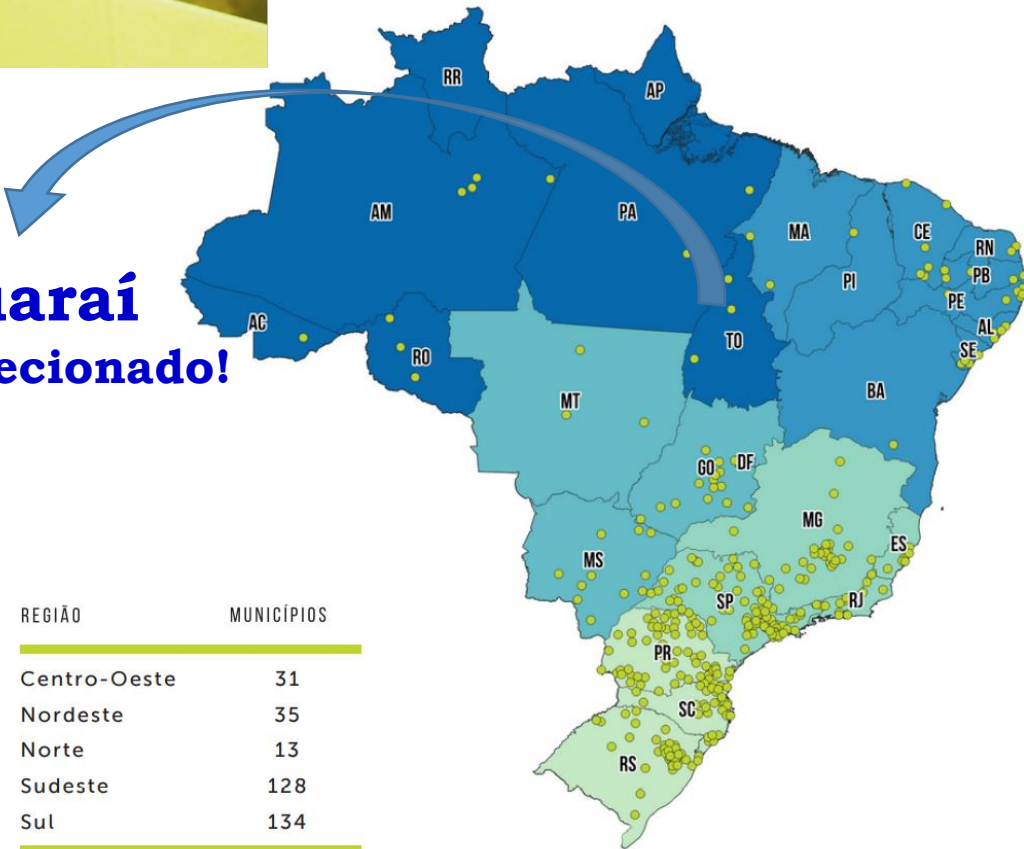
uaraí
ecionado!

RR
AP
AM
PA
MA
CE
RN
PB
PI
PE
AL
SE
AC
RO
TO
BA
MT
GO
DF
MG
ES
MS
SP
RJ
PR
SC
RS

| REGIÃO | MUNICÍPIOS |
|---|---|
| Centro-Oeste | 31 |
| Nordeste | 35 |
| Norte | 13 |
| Sudeste | 128 |
| Sul | 134 |